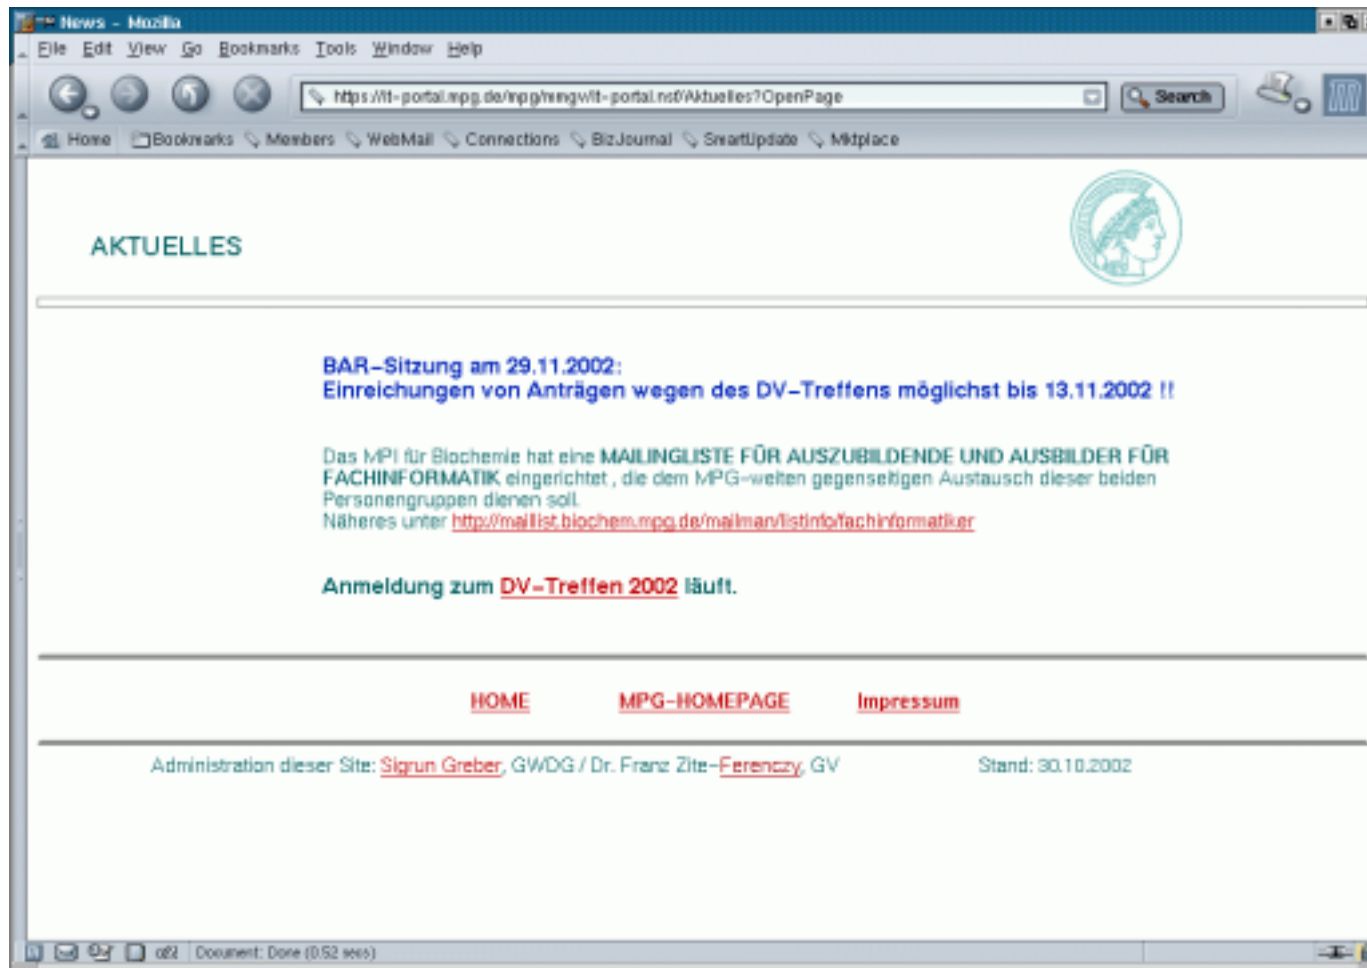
News - Mozilla

File Edit View Go Bookmarks Tools Window Help

https://it-portal.mpg.de/mpg/mmgw/it-portal.nsf/Aktuelles?OpenPage

Search

Home Bookmarks Members WebMail Connections BizJournal SmartUpdate Mktplace

AKTUELLES

BAR-Sitzung am 29.11.2002:
Einreichungen von Anträgen wegen des DV-Treffens möglichst bis 13.11.2002 !!

Das MPI für Biochemie hat eine MAILINGLISTE FÜR AUSZUBILDENDE UND AUSBILDER FÜR FACHINFORMATIK eingerichtet , die dem MPG-weiten gegenseitigen Austausch dieser beiden Personengruppen dienen soll.
Näheres unter http://maillist.biochem.mpg.de/mailman/listinfo/fachinformatiker

Anmeldung zum DV-Treffen 2002 läuft.

HOME MPG-HOMEPAGE Impressum

Administration dieser Site: Sigrun Greber, GWDG / Dr. Franz Zite-Ferenczy, GV Stand: 30.10.2002

Document: Done (0.52 secs)